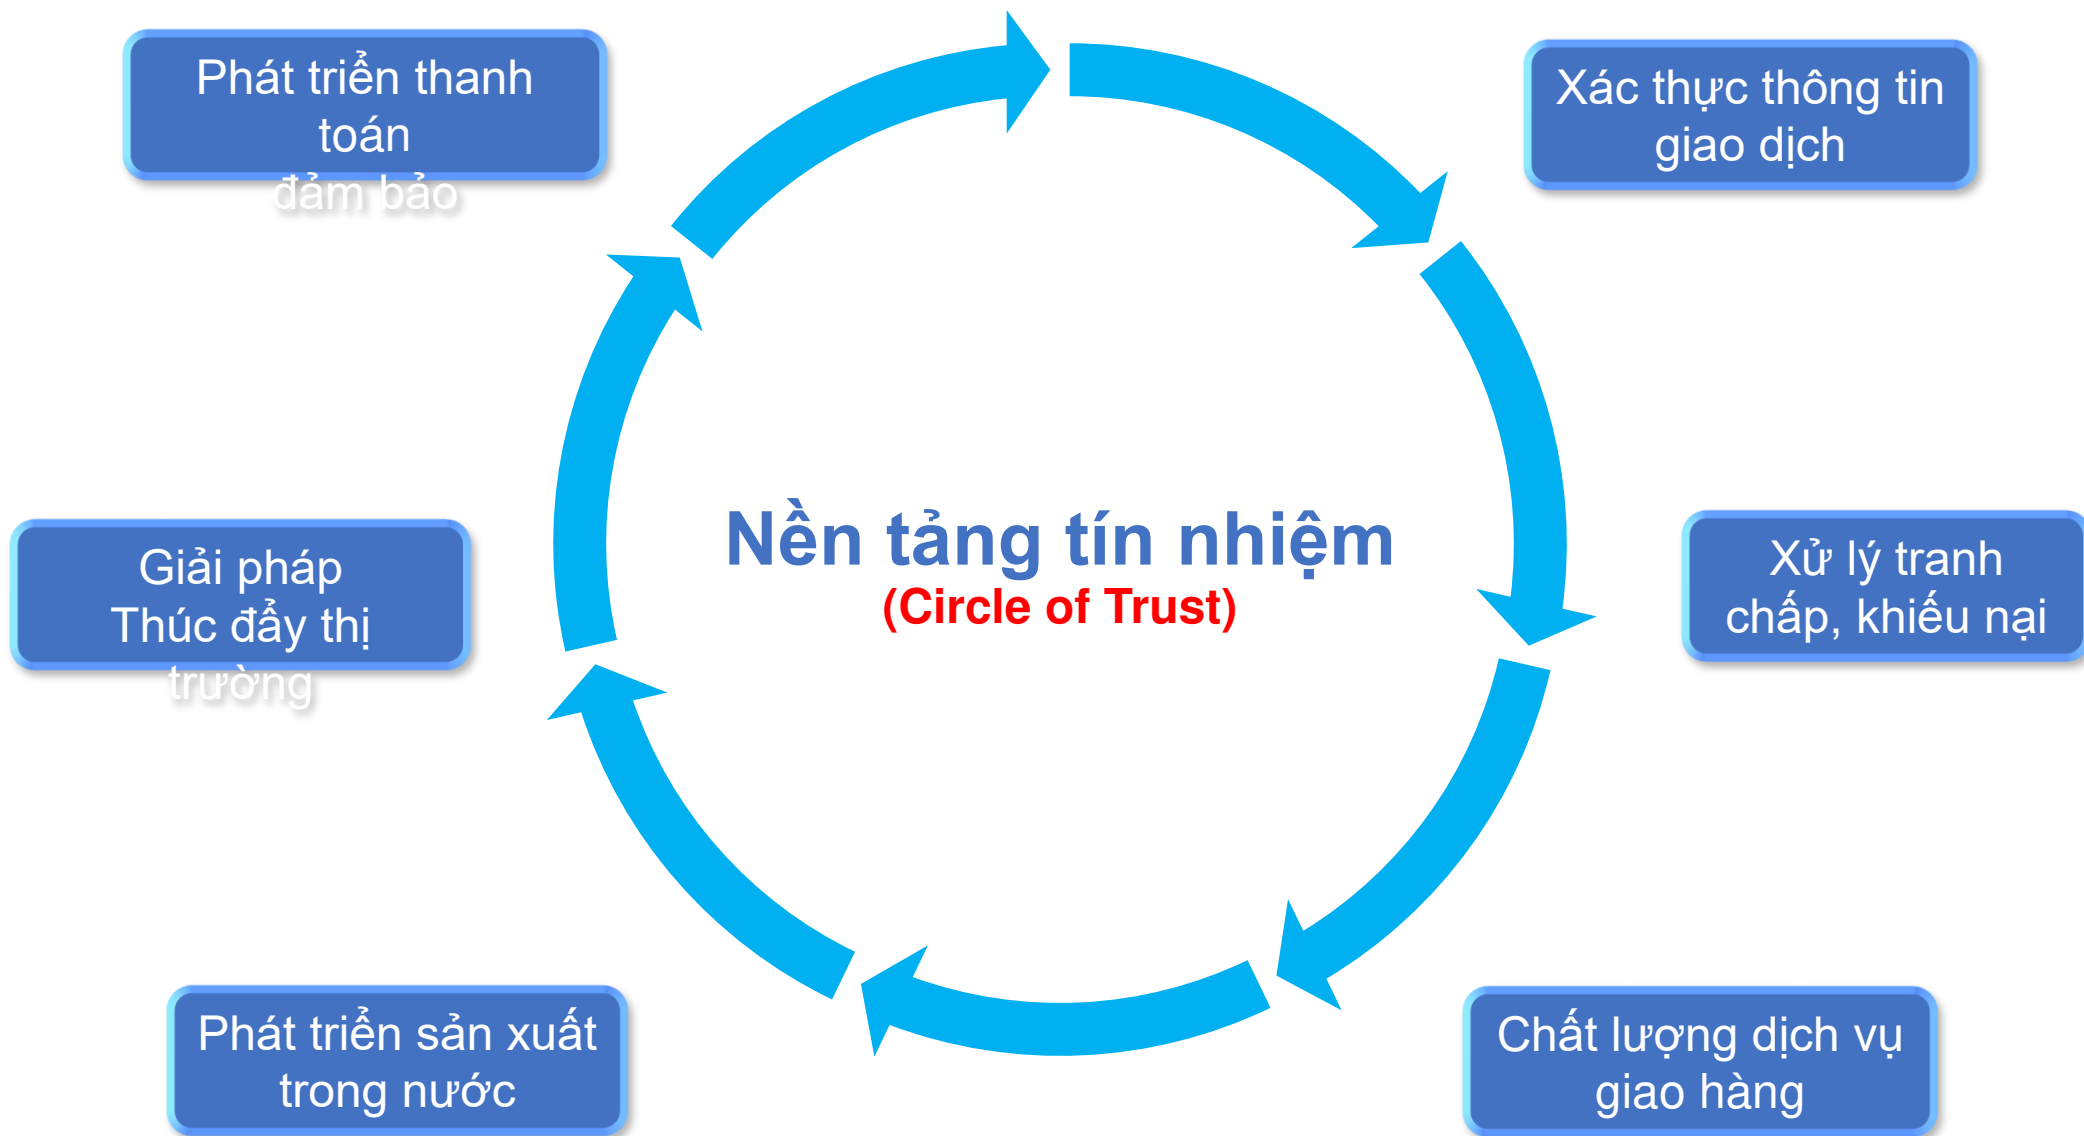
Phát triển thanh toán đảm bảo

Xác thực thông tin giao dịch

Nền tảng tín nhiệm
(Circle of Trust)

Giải pháp Thúc đẩy thị trường

Xử lý tranh chấp, khiếu nại

Phát triển sản xuất trong nước

Chất lượng dịch vụ giao hàng